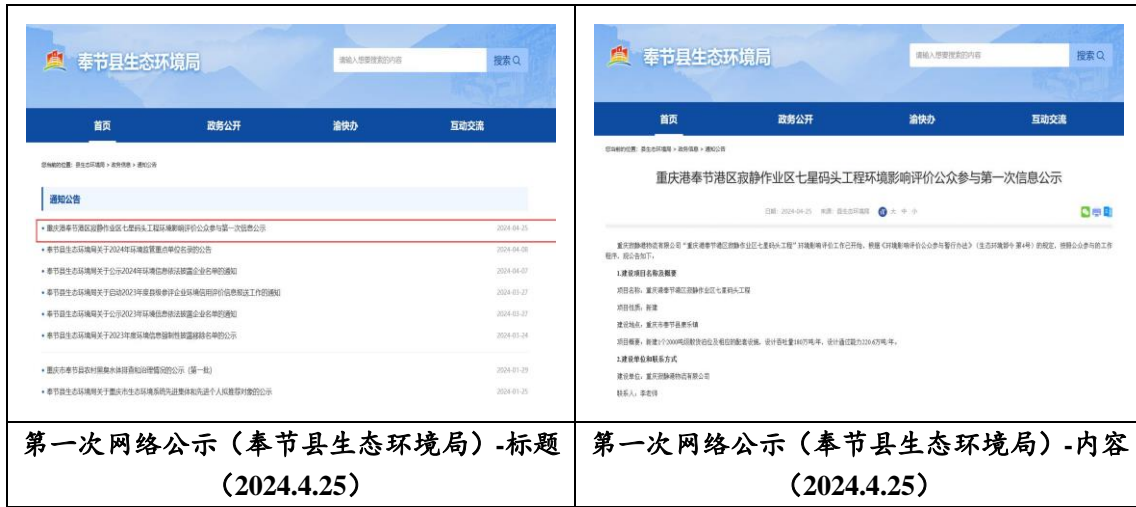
| 奉节县生态环境局 请输入想要搜索的内容 搜索 首页 政务公开 渝快办 互动交流 您当前的位置：县生态环境局 > 政务信息 > 通知公告 通知公告 • 重庆港奉节港区寂静作业区七星码头工程环境影响评价公众参与第一次信息公示 2024-04-25 • 奉节县生态环境局关于2024年环境监管重点单位名录的公告 2024-04-08 • 奉节县生态环境局关于公示2024年环境信息依法披露企业名单的通知 2024-04-07 • 奉节县生态环境局关于启动2023年度县级企业环境信用评价信息报送工作的通知 2024-03-27 • 奉节县生态环境局关于公示2023年环境信息依法披露企业名单的通知 2024-03-27 • 奉节县生态环境局关于2023年度环境信息强制性披露超标名单的公示 2024-03-24 • 重庆市奉节县农村黑臭水体排查和治理情况的公示（第一批） 2024-01-29 • 奉节县生态环境局关于重庆市生态环境系统先进集体和先进个人拟推荐对象的公示 2024-01-25 | 奉节县生态环境局 请输入想要搜索的内容 搜索 首页 政务公开 渝快办 互动交流 您当前的位置：县生态环境局 > 政务信息 > 通知公告 重庆港奉节港区寂静作业区七星码头工程环境影响评价公众参与第一次信息公示 日期：2024-04-25 来源：县生态环境局 大 中 小 重庆港静物流有限公司"重庆港奉节港区寂静作业区七星码头工程"环境影响评价工作已开始，根据《环境影响评价公众参与暂行办法》（生态环境部令 第4号）的规定，按照公众参与的工作程序，现公告如下： 1.建设项目名称及概要 项目名称：重庆港奉节港区寂静作业区七星码头工程 项目性质：新建 建设地点：重庆市奉节县永乐镇 项目概要：新建1个2000吨级散货泊位及相应的配套设施，设计吞吐量160万吨/年，设计通过能力120.6万吨/年。 2.建设单位和联系方式 建设单位：重庆港静物流有限公司 联系人：李老师 |
|---|---|
| 第一次网络公示（奉节县生态环境局）-标题（2024.4.25） | 第一次网络公示（奉节县生态环境局）-内容（2024.4.25） |